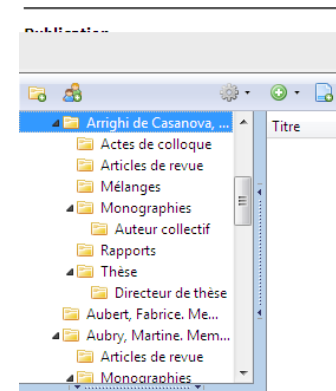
Publication

Arrighi de Casanova, ...
Actes de colloque
Articles de revue
Mélanges
Monographies
Auteur collectif
Rapports
Thèse
Directeur de thèse
Aubert, Fabrice. Me...
Aubry, Martine. Mem...
Articles de revue
Monographies

Titre